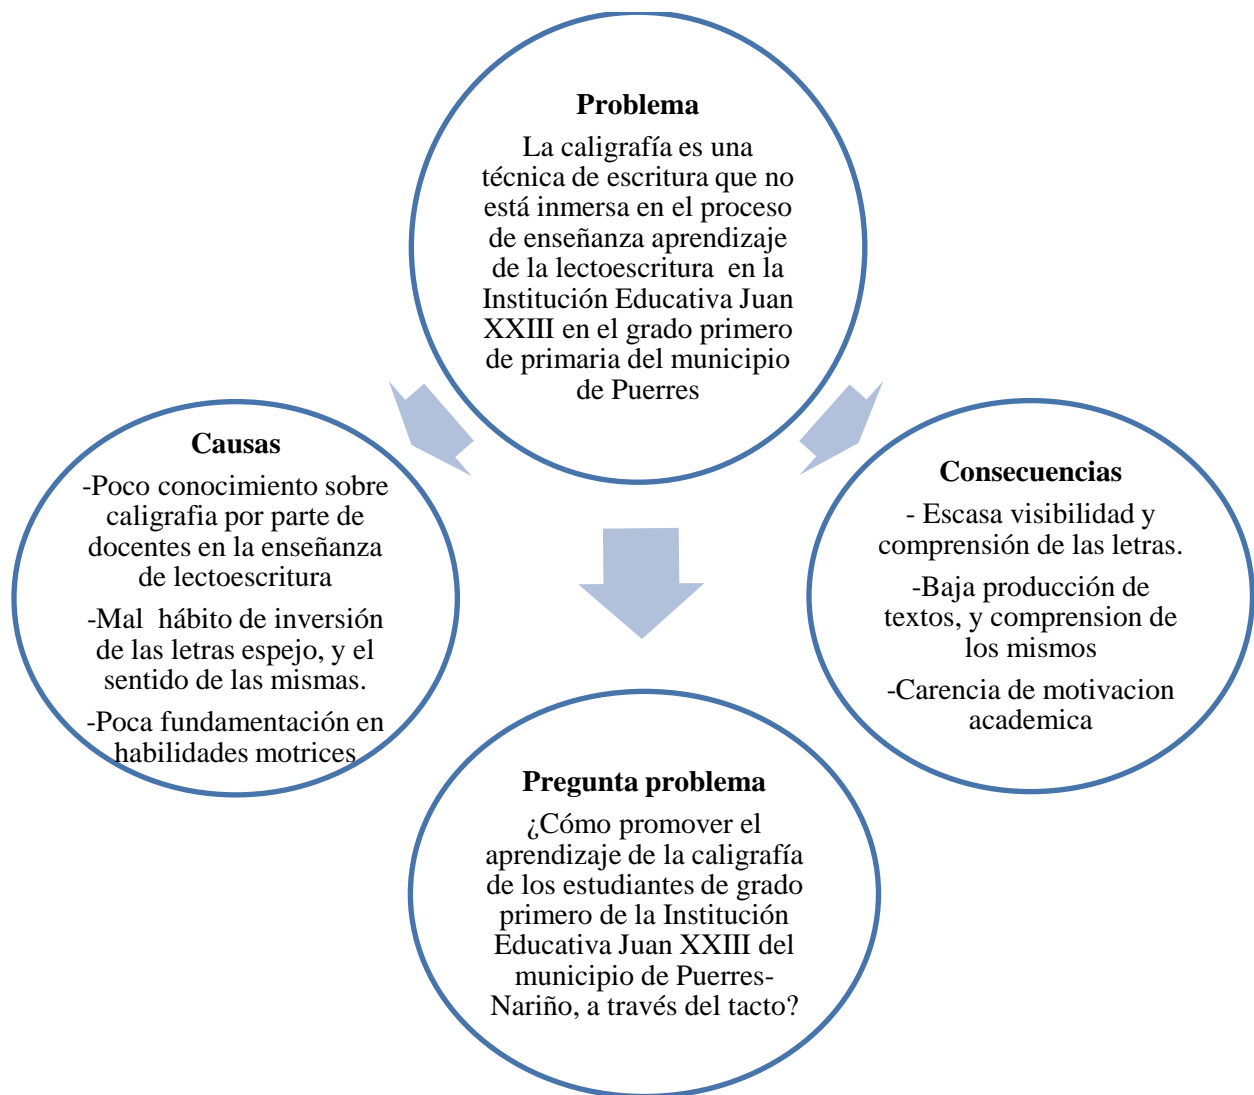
**Problema**

La caligrafía es una técnica de escritura que no está inmersa en el proceso de enseñanza aprendizaje de la lectoescritura en la Institución Educativa Juan XXIII en el grado primero de primaria del municipio de Puerres

**Causas**

-Poco conocimiento sobre caligrafia por parte de docentes en la enseñanza de lectoescritura

-Mal hábito de inversión de las letras espejo, y el sentido de las mismas.

-Poca fundamentación en habilidades motrices

**Consecuencias**

- Escasa visibilidad y comprensión de las letras.

-Baja producción de textos, y comprension de los mismos

-Carencia de motivacion academica

**Pregunta problema**

¿Cómo promover el aprendizaje de la caligrafía de los estudiantes de grado primero de la Institución Educativa Juan XXIII del municipio de Puerres-Nariño, a través del tacto?